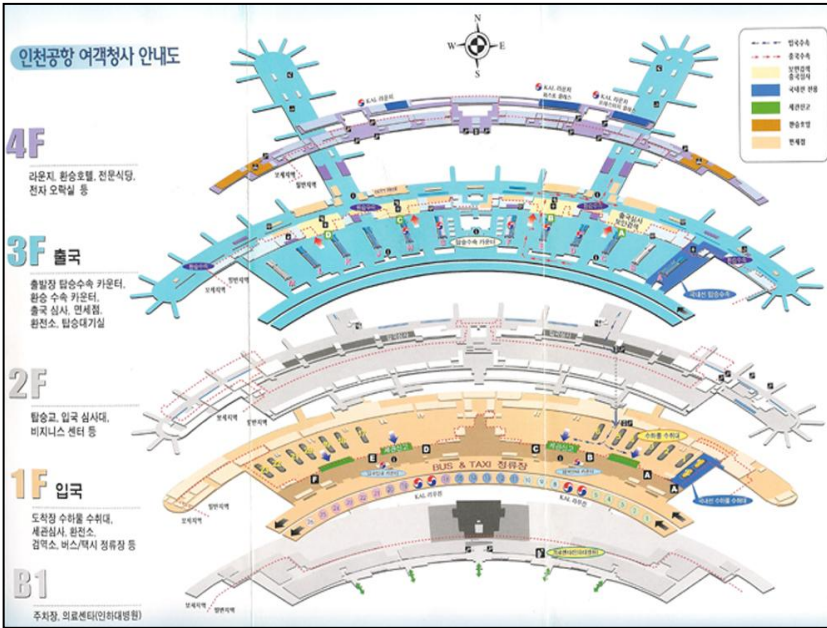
인천공항 여객청사 안내도

4F
라운지, 환승호텔, 전문식당, 전자 오락실 등

3F 출국
출발장 탑승수속 카운터, 환승 수속 카운터, 출국 심사, 면세점, 환전소, 탑승대기실

2F
탑승교, 입국 심사대, 비지니스 센터 등

1F 입국
도착장 수하물 수취대, 세관심사, 환전소, 검역소, 버스/택시 정류장 등

B1
주차장, 의료센터(인하대병원)

N
W
E
S

입국수속
출국수속
일반검색 출국심사
국내선 연결
세관신고
환승호텔
면세점

KAL 라운지
탑승수속 카운터
국내선 탑승수속
BUS & TAXI 정류장
세관신고
수하물 수취대
KAL 리무진